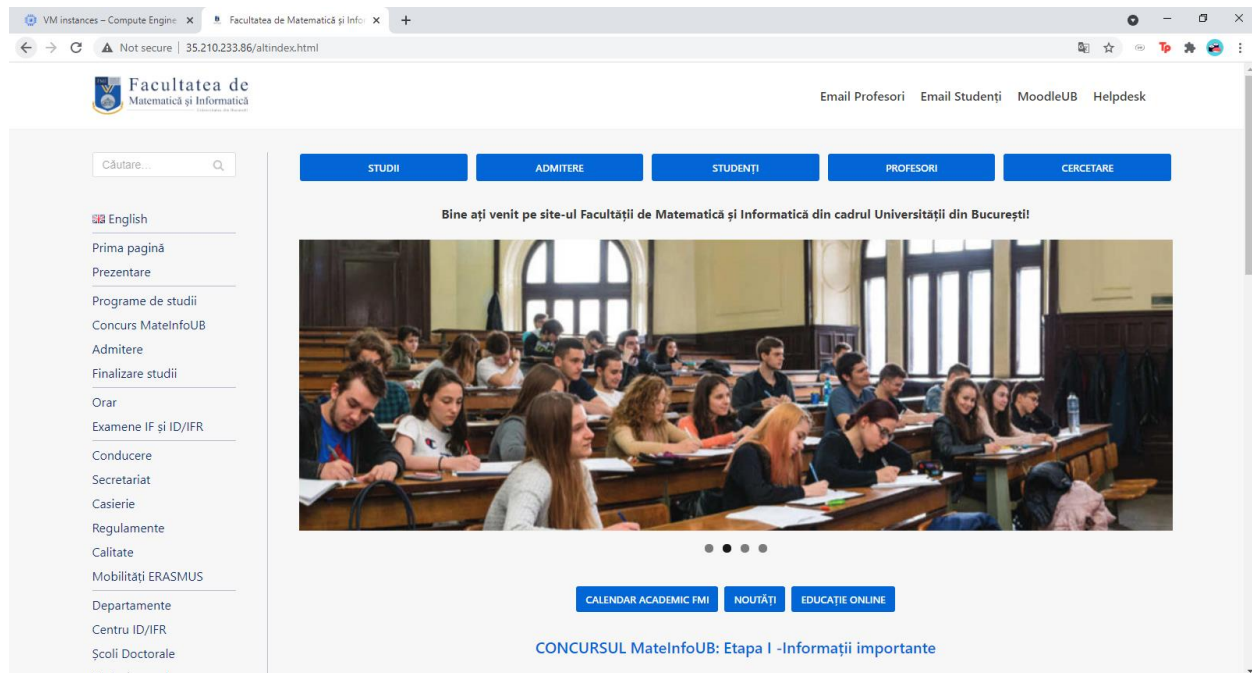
VM instances – Compute Engine ×
Facultatea de Matematică și Info ×
+

Not secure | 35.210.233.86/altindex.html

Facultatea de
Matematică și Informatică

Email Profesori Email Studenți MoodleUB Helpdesk

Căutare...

STUDII
ADMITERE
STUDENȚI
PROFESORI
CERCETARE

Bine ați venit pe site-ul Facultății de Matematică și Informatică din cadrul Universității din București!

English
Prima pagină
Prezentare
Programe de studii
Concurs MateInfoUB
Admitere
Finalizare studii
Orar
Examene IF și ID/IFR
Conducere
Secretariat
Casierie
Regulamente
Calitate
Mobilități ERASMUS
Departamente
Centru ID/IFR
Școli Doctorale

CALENDAR ACADEMIC FMI
NOUTĂȚI
EDUCAȚIE ONLINE

CONCURSUL MateInfoUB: Etapa I -Informații importante